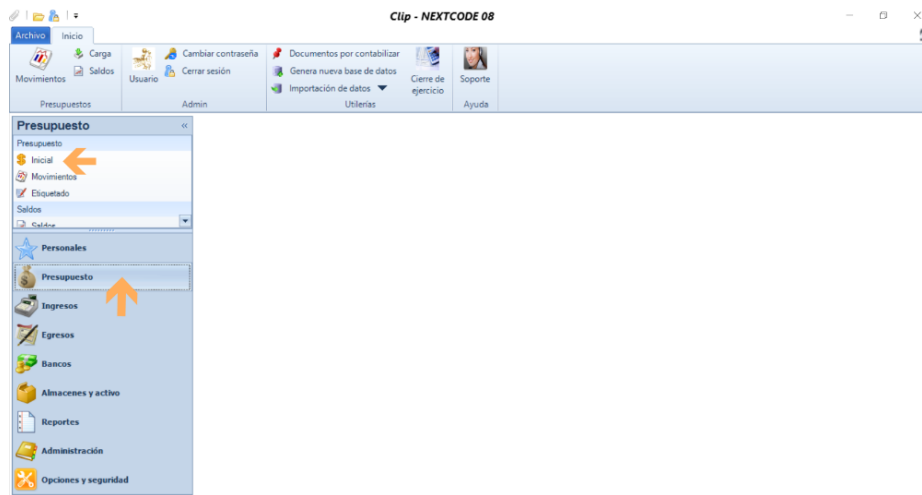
Clip - NEXTCODE 08

Archivo Inicio

Movimientos Carga Saldos
Presupuestos

Usuario Cambiar contraseña Cerrar sesión
Admin

Documentos por contabilizar
Genera nueva base de datos
Importación de datos
Cierre de ejercicio
Utilerías

Soporte
Ayuda

Presupuesto
Presupuesto
Inicial
Movimientos
Etiquetado
Saldos
Saldos

Personales
Presupuesto
Ingresos
Egresos
Bancos
Almacenes y activo
Reportes
Administración
Opciones y seguridad